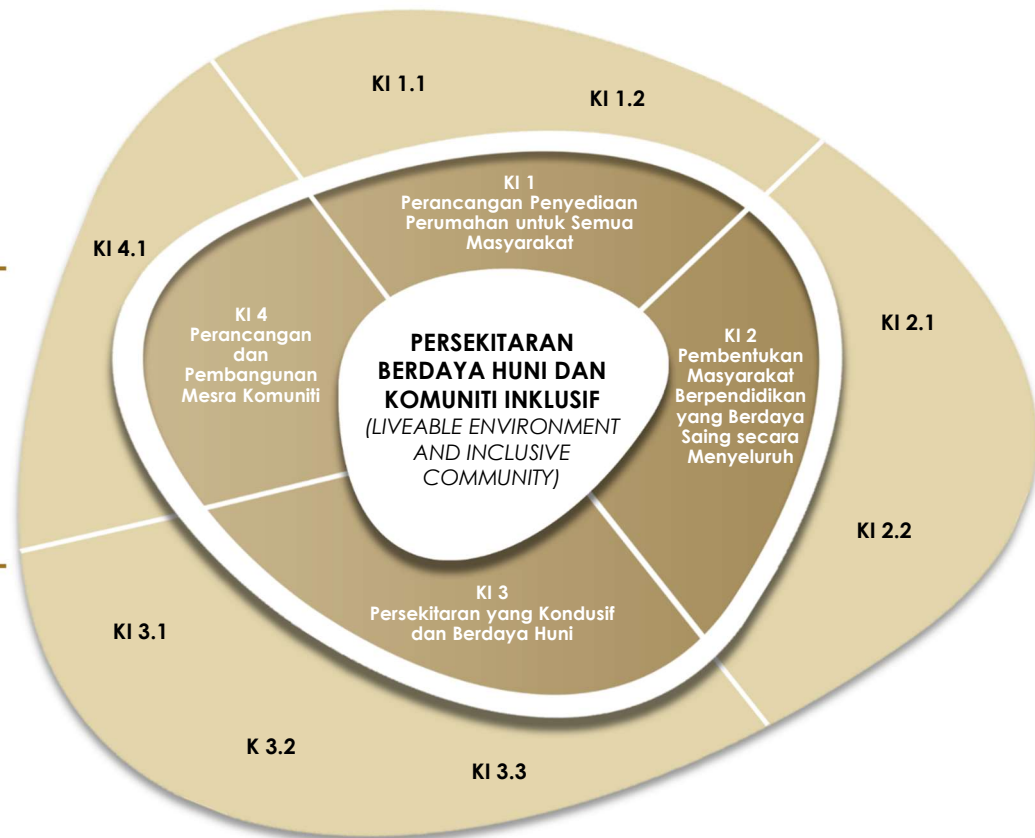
KI 1.1

KI 1.2

KI 1
Perancangan Penyediaan Perumahan untuk Semua Masyarakat

KI 4.1

KI 4
Perancangan dan Pembangunan Mesra Komuniti

PERSEKITARAN BERDAYA HUNI DAN KOMUNITI INKLUSIF
(LIVEABLE ENVIRONMENT AND INCLUSIVE COMMUNITY)

KI 2
Pembentukan Masyarakat Berpendidikan yang Berdaya Saing secara Menyeluruh

KI 2.1

KI 2.2

KI 3
Persekitaran yang Kondusif dan Berdaya Huni

KI 3.1

K 3.2

KI 3.3